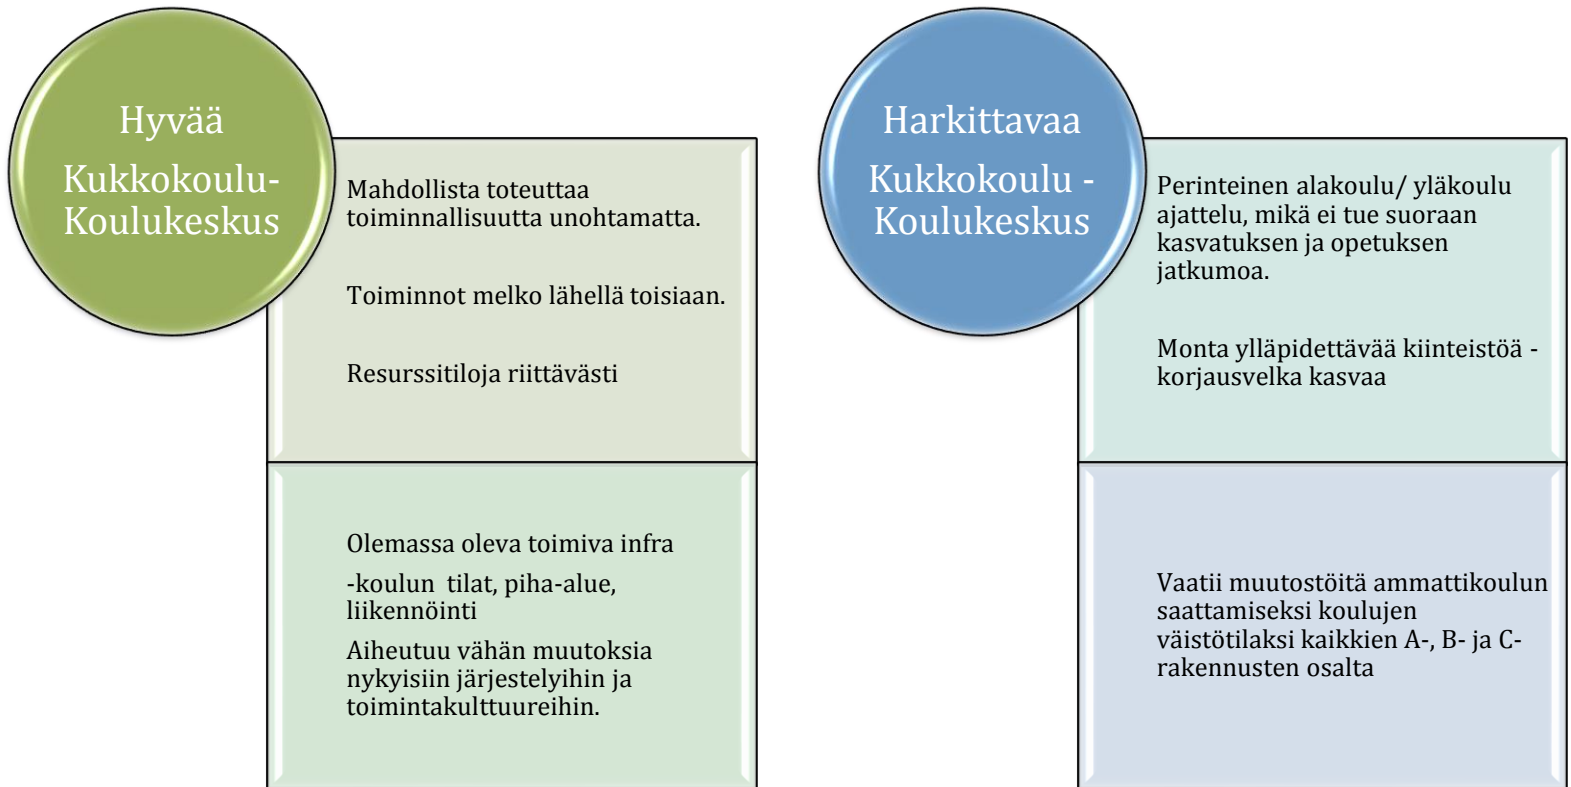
Hyvää

Kukkokoulu- Koulukeskus

Mahdollista toteuttaa toiminnallisuutta unohtamatta.

Toiminnot melko lähellä toisiaan.

Resurssitiloja riittävästi

Olemassa oleva toimiva infra

-koulun tilat, piha-alue, liikennöinti

Aiheutuu vähän muutoksia nykyisiin järjestelyihin ja toimintakulttuureihin.

Harkittavaa

Kukkokoulu - Koulukeskus

Perinteinen alakoulu/ yläkoulu ajattelu, mikä ei tue suoraan kasvatuksen ja opetuksen jatkumoa.

Monta ylläpidettävää kiinteistöä - korjausvelka kasvaa

Vaatii muutostöitä ammattikoulun saattamiseksi koulujen väistötilaksi kaikkien A-, B- ja C-rakennusten osalta